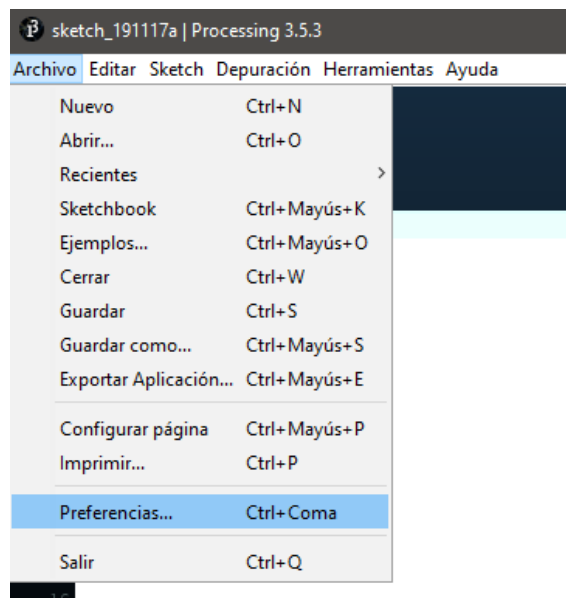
sketch_191117a | Processing 3.5.3

Archivo Editar Sketch Depuración Herramientas Ayuda

Nuevo Ctrl+N
Abrir... Ctrl+O
Recientes
Sketchbook Ctrl+Mayús+K
Ejemplos... Ctrl+Mayús+O
Cerrar Ctrl+W
Guardar Ctrl+S
Guardar como... Ctrl+Mayús+S
Exportar Aplicación... Ctrl+Mayús+E

Configurar página Ctrl+Mayús+P
Imprimir... Ctrl+P

Preferencias... Ctrl+Coma

Salir Ctrl+Q